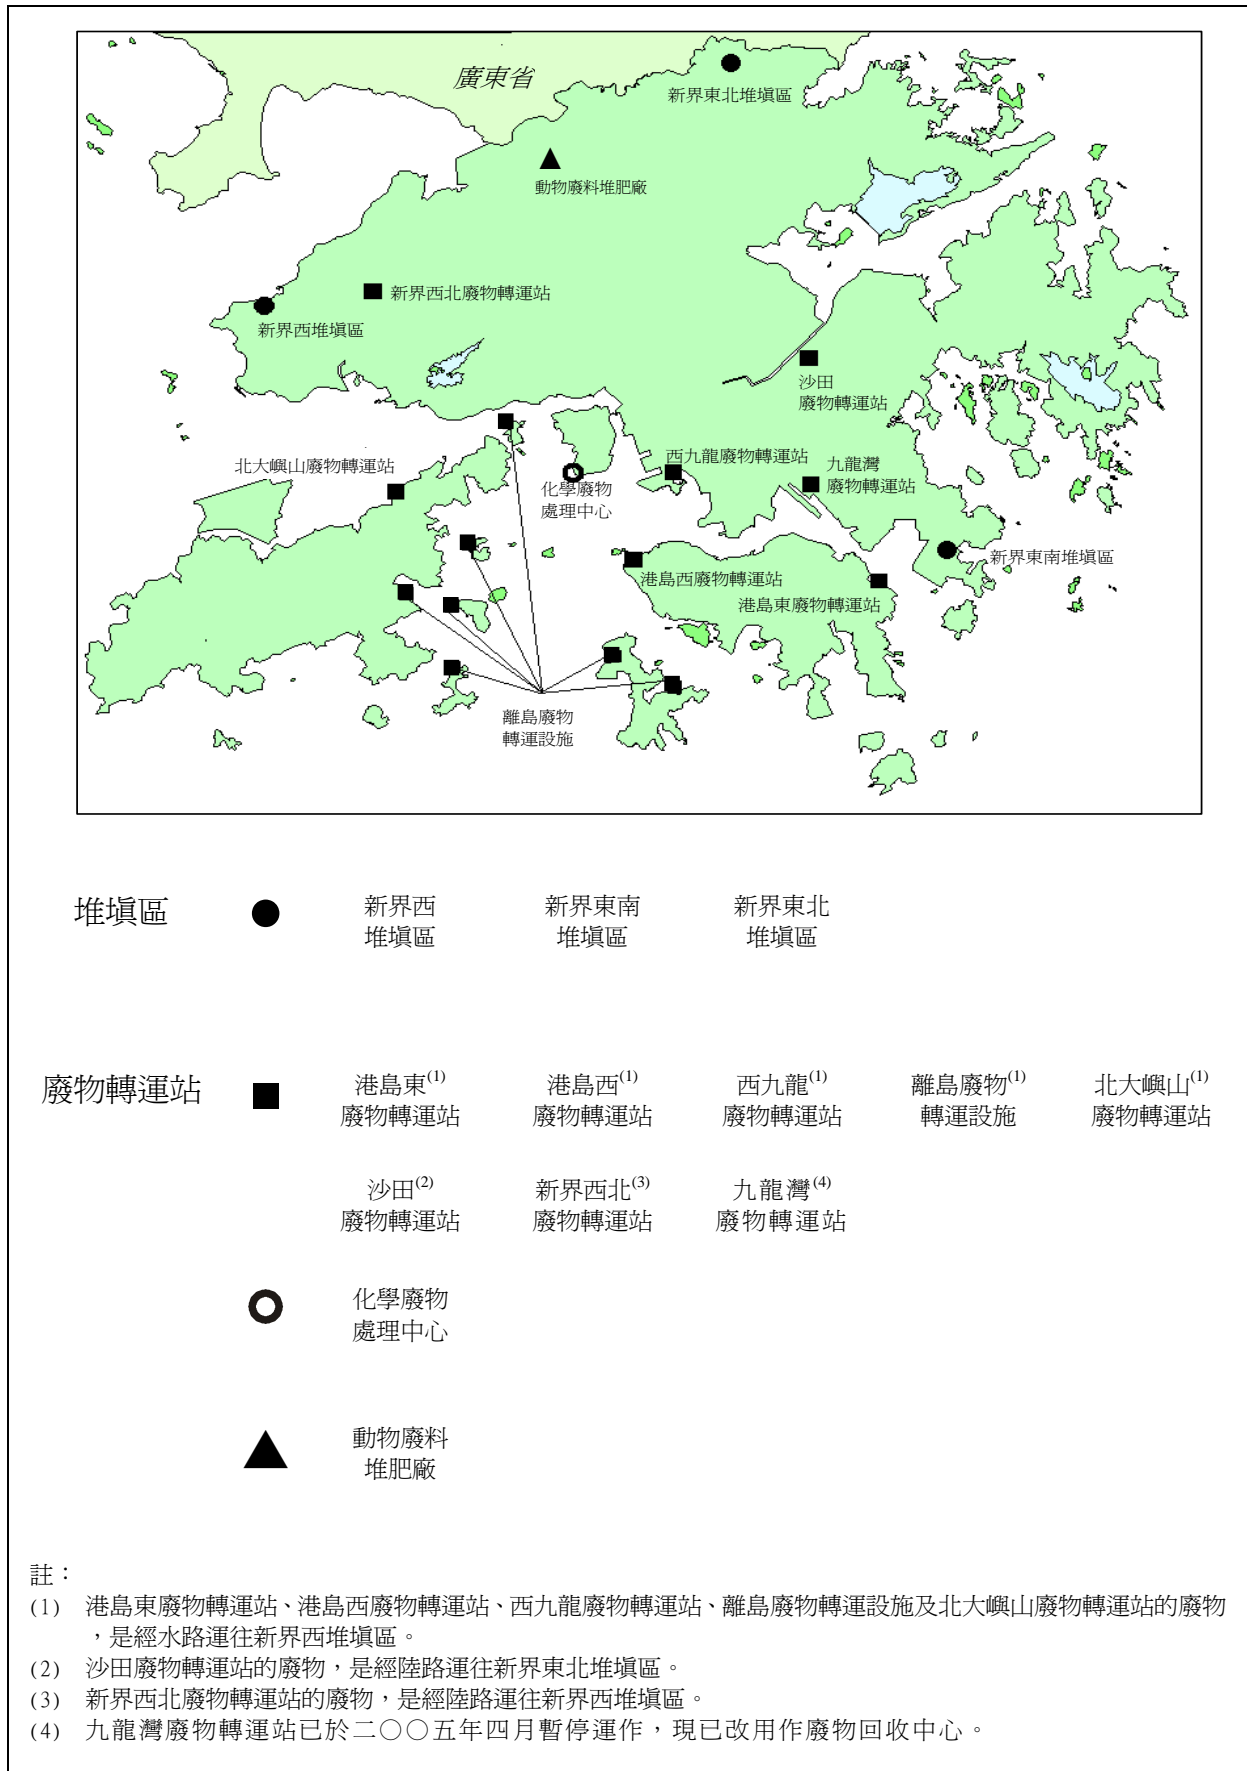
廣東省

新界東北堆填區

動物廢料堆肥廠

新界西北廢物轉運站

新界西堆填區

沙田
廢物轉運站

北大嶼山廢物轉運站

化學廢物
處理中心

西九龍廢物轉運站

九龍灣
廢物轉運站

新界東南堆填區

港島西廢物轉運站

港島東廢物轉運站

離島廢物
轉運設施

堆填區 ● 新界西 堆填區 新界東南 堆填區 新界東北 堆填區

廢物轉運站 ■ 港島東$^{(1)}$ 廢物轉運站 港島西$^{(1)}$ 廢物轉運站 西九龍$^{(1)}$ 廢物轉運站 離島廢物$^{(1)}$ 轉運設施 北大嶼山$^{(1)}$ 廢物轉運站

沙田$^{(2)}$ 廢物轉運站 新界西北$^{(3)}$ 廢物轉運站 九龍灣$^{(4)}$ 廢物轉運站

化學廢物 處理中心

動物廢料 堆肥廠

註：
(1) 港島東廢物轉運站、港島西廢物轉運站、西九龍廢物轉運站、離島廢物轉運設施及北大嶼山廢物轉運站的廢物，是經水路運往新界西堆填區。
(2) 沙田廢物轉運站的廢物，是經陸路運往新界東北堆填區。
(3) 新界西北廢物轉運站的廢物，是經陸路運往新界西堆填區。
(4) 九龍灣廢物轉運站已於二〇〇五年四月暫停運作，現已改用作廢物回收中心。